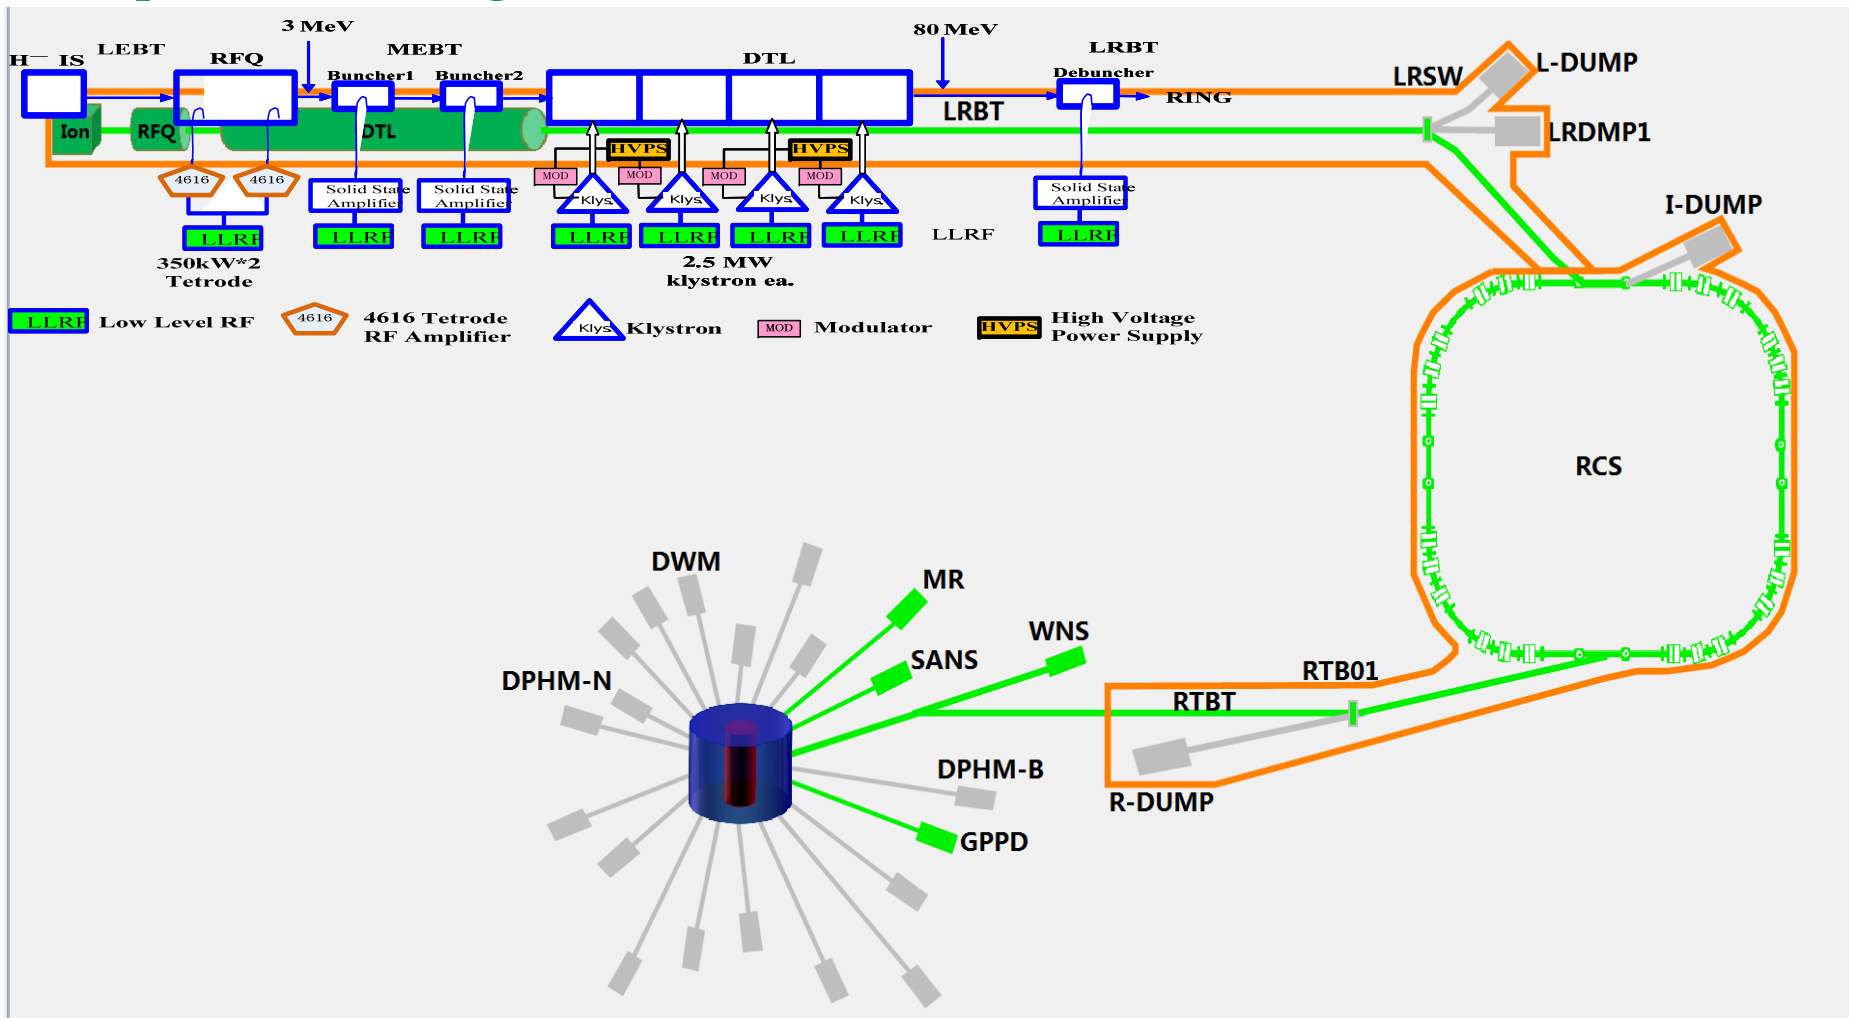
3 MeV

80 MeV

H⁻ IS LEBT RFQ MEBT DTL LRBT

Buncher1 Buncher2 Debuncher

LRBT RING

LRSW L-DUMP

LRDMP1

Ion RFQ DTL

HVPS HVPS

MOD MOD MOD MOD

4616 4616

Solid State Amplifier Solid State Amplifier

Klys Klys Klys Klys

Solid State Amplifier

I-DUMP

LLRF LLRF LLRF LLRF LLRF LLRF LLRF LLRF LLRF LLRF

350kW*2 Tetrode

2.5 MW klystron ea.

LLRF Low Level RF 4616 4616 Tetrode RF Amplifier Klys Klystron MOD Modulator HVPS High Voltage Power Supply

RCS

DWM

MR

WNS

SANS

DPHM-N

RTB01

RTBT

DPHM-B

R-DUMP

GPPD